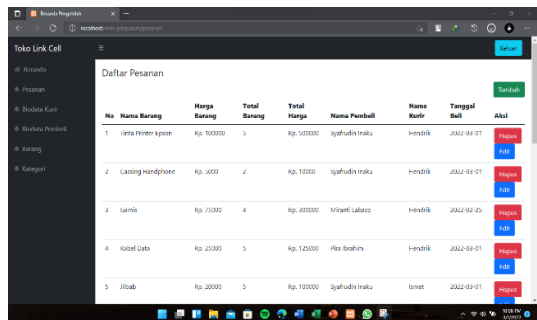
Beranda Pengelolah

localhost/web-penjualan/pesanan

Toko Link Cell

Keluar

Beranda
Pesanan
Biodata Kurir
Biodata Pembeli
Barang
Kategori

Daftar Pesanan

Tambah

| No | Nama Barang | Harga Barang | Total Barang | Total Harga | Nama Pembeli | Nama Kurir | Tanggal Beli | Aksi |
|---|---|---|---|---|---|---|---|---|
| 1 | Tinta Printer Epson | Rp. 100000 | 5 | Rp. 500000 | Syafrudin Inaku | Fendrik | 2022-03-01 | Hapus Edit |
| 2 | Cassing Handphone | Rp. 5000 | 2 | Rp. 10000 | Syafrudin Inaku | Fendrik | 2022-03-01 | Hapus Edit |
| 3 | Gamis | Rp. 75000 | 4 | Rp. 300000 | Miranti Labaco | Fendrik | 2022-02-25 | Hapus Edit |
| 4 | Kabel Data | Rp. 25000 | 5 | Rp. 125000 | Fira Ibrahim | Fendrik | 2022-03-01 | Hapus Edit |
| 5 | Jilbab | Rp. 20000 | 5 | Rp. 100000 | Ismet | Fendrik | 2022-03-01 | Hapus |

10:28 PM
3/1/2022